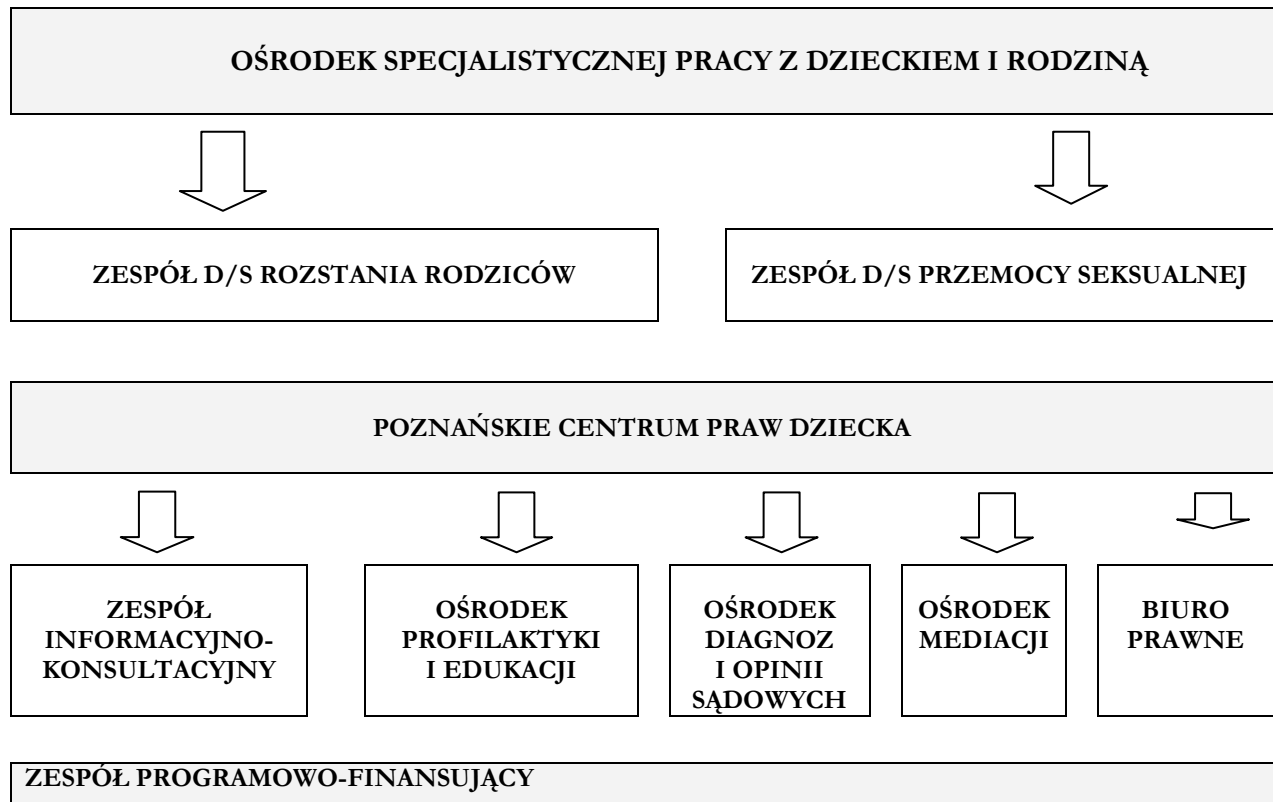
OŚRODEK SPECJALISTYCZNEJ PRACY Z DZIECKIEM I RODZINĄ

ZESPÓŁ D/S ROZSTANIA RODZICÓW

ZESPÓŁ D/S PRZEMOCY SEKSUALNEJ

POZNAŃSKIE CENTRUM PRAW DZIECKA

ZESPÓŁ INFORMACYJNO-KONSULTACYJNY

OŚRODEK PROFILAKTYKI I EDUKACJI

OŚRODEK DIAGNOZ I OPINII SĄDOWYCH

OŚRODEK MEDIACJI

BIURO PRAWNE

ZESPÓŁ PROGRAMOWO-FINANSUJĄCY